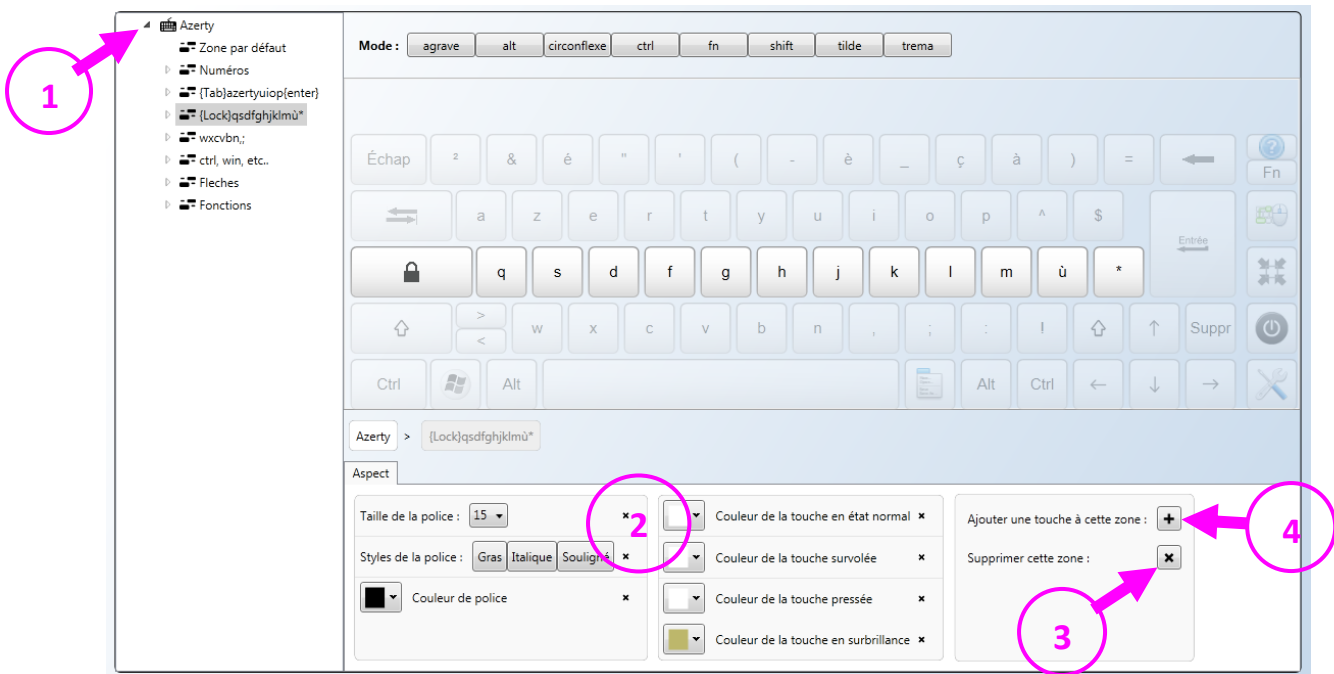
1

Azerty
Zone par défaut
Numéros
{Tab}azertyuiop{enter}
{Lock}qsdfghjklmù*
wxcvbn,;
ctrl, win, etc..
Fleches
Fonctions

Mode : agrave alt circonflexe ctrl fn shift tilde trema

Échap ² & é " ' ( - è _ ç à ) = Fn
a z e r t y u i o p ^ $ Entrée
q s d f g h j k l m ù *
> < w x c v b n , ; : ! Suppr
Ctrl Alt Alt Ctrl ← ↓ →

Azerty > {Lock}qsdfghjklmù*

Aspect

Taille de la police : 15 ×
Styles de la police : Gras Italique Souligné ×
Couleur de police ×

2

Couleur de la touche en état normal ×
Couleur de la touche survolée ×
Couleur de la touche pressée ×
Couleur de la touche en surbrillance ×

Ajouter une touche à cette zone : +
Supprimer cette zone : ×

4

3